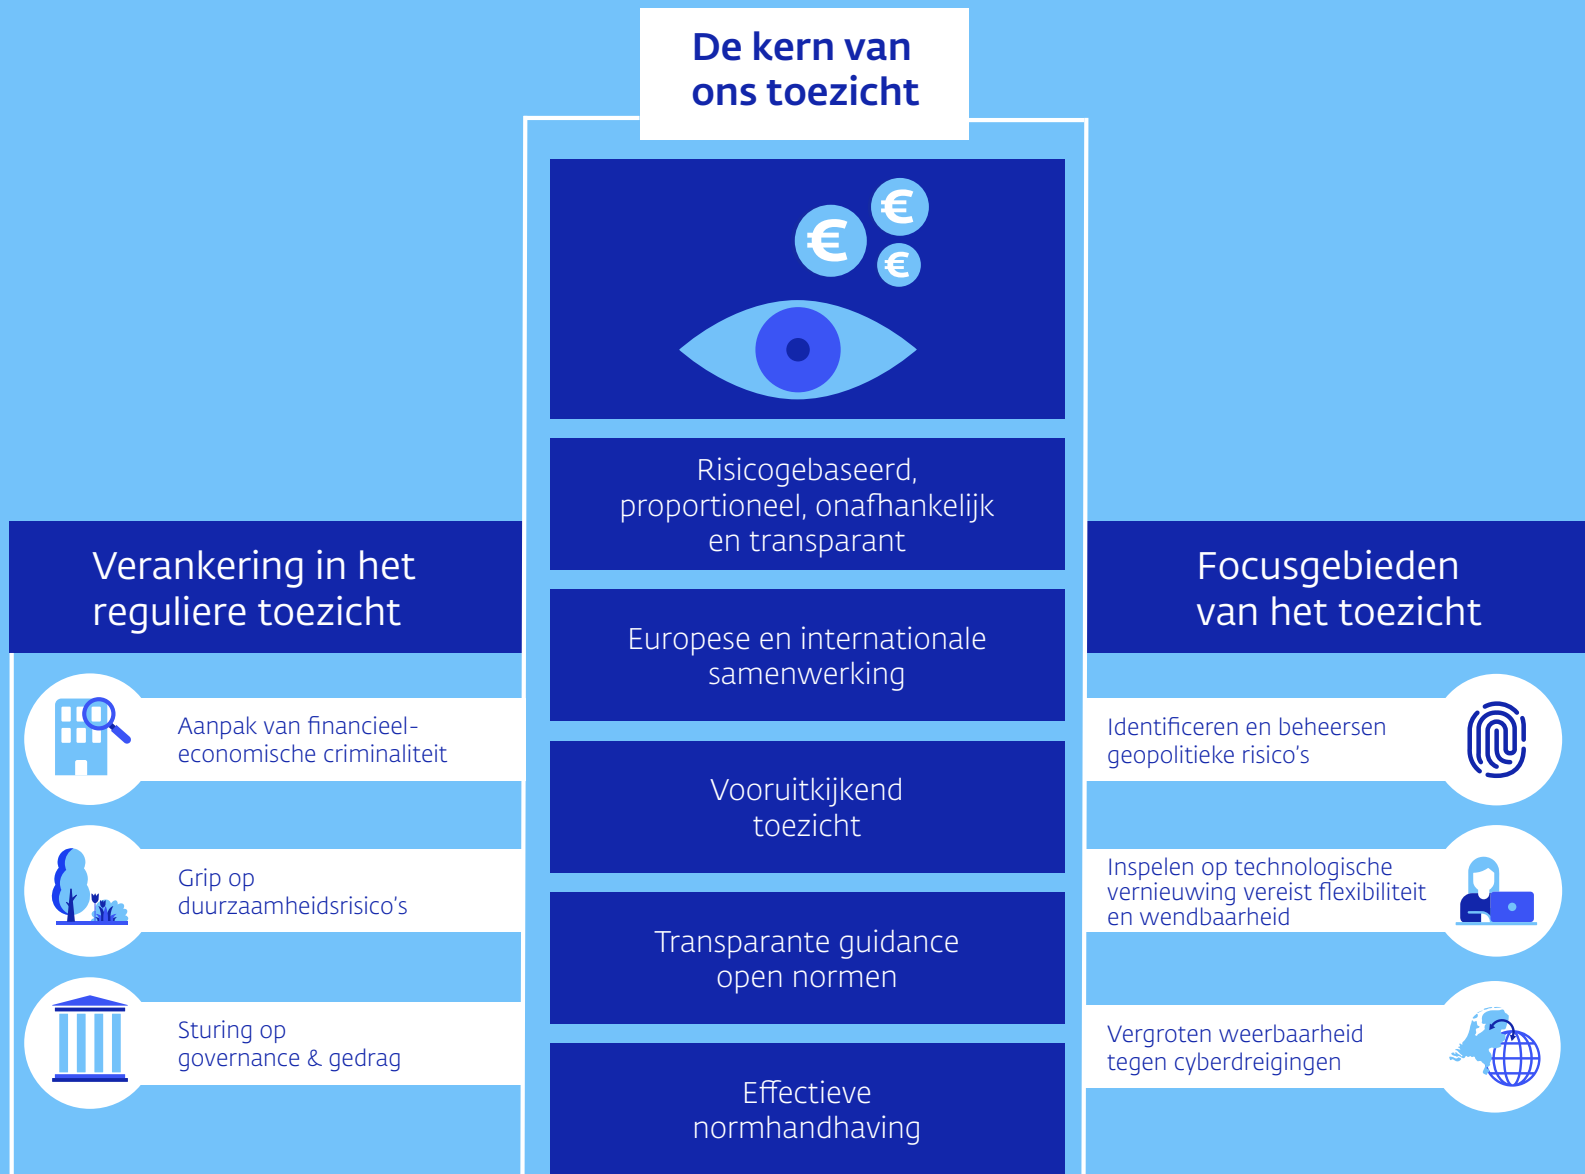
De kern van ons toezicht

€ € €

Risicogebaseerd, proportioneel, onafhankelijk en transparant

Europese en internationale samenwerking

Vooruitkijkend toezicht

Transparante guidance open normen

Effectieve normhandhaving

Verankering in het reguliere toezicht

Aanpak van financieel-economische criminaliteit

Grip op duurzaamheidsrisico's

Sturing op governance & gedrag

Focusgebieden van het toezicht

Identificeren en beheersen geopolitieke risico's

Inspelen op technologische vernieuwing vereist flexibiliteit en wendbaarheid

Vergroten weerbaarheid tegen cyberdreigingen